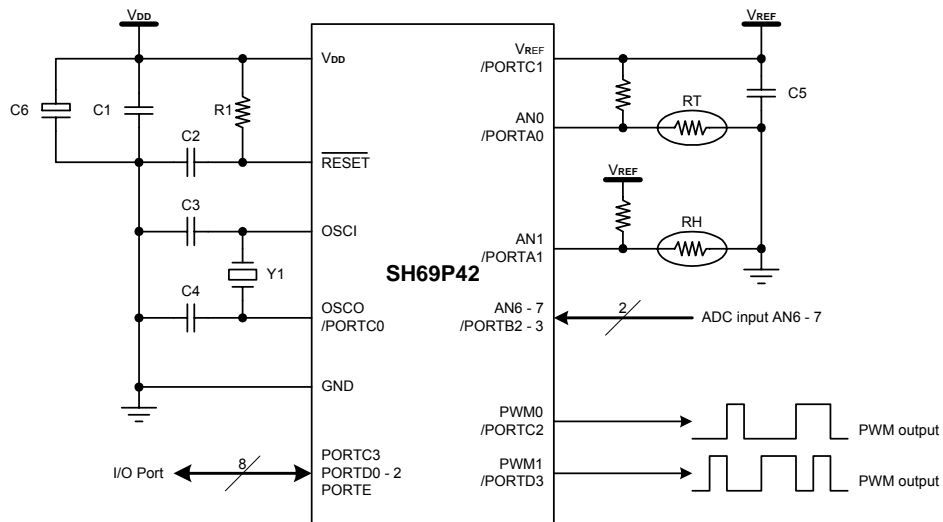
VDD

C6
C1
R1
C2
C3
Y1
C4

VDD
$\overline{RESET}$
OSCI
OSCO
/PORTC0
GND
PORTC3
PORTD0 - 2
PORTE

I/O Port
8

SH69P42

VREF
/PORTC1
AN0
/PORTA0
AN1
/PORTA1
AN6 - 7
/PORTB2 - 3
PWM0
/PORTC2
PWM1
/PORTD3

VREF
RT
C5
VREF
RH

2
ADC input AN6 - 7

PWM output
PWM output